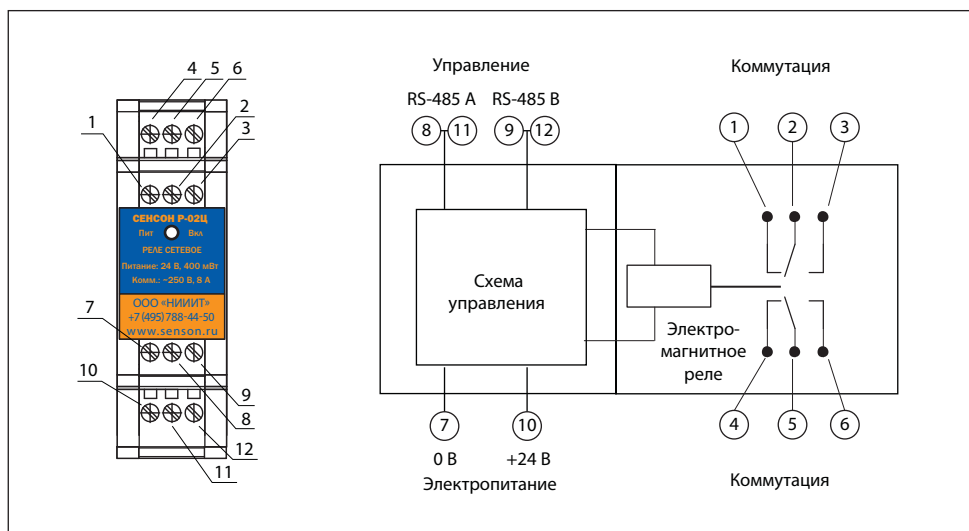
4 5 6
2
1
3
СЕНСОН Р-02Ц
Пит Вкл
РЕЛЕ СЕТЕВОЕ
Питание: 24 В, 400 мВт
Комм.: ~250 В, 8 А
ООО «НИИИТ»
+7 (495) 788-44-50
www.senson.ru
7
10
9
8
12
11

Управление
RS-485 A RS-485 B
8 11 9 12
Схема управления
7 10
0 В +24 В
Электропитание

Коммутация
1 2 3
Электро-магнитное реле
4 5 6
Коммутация